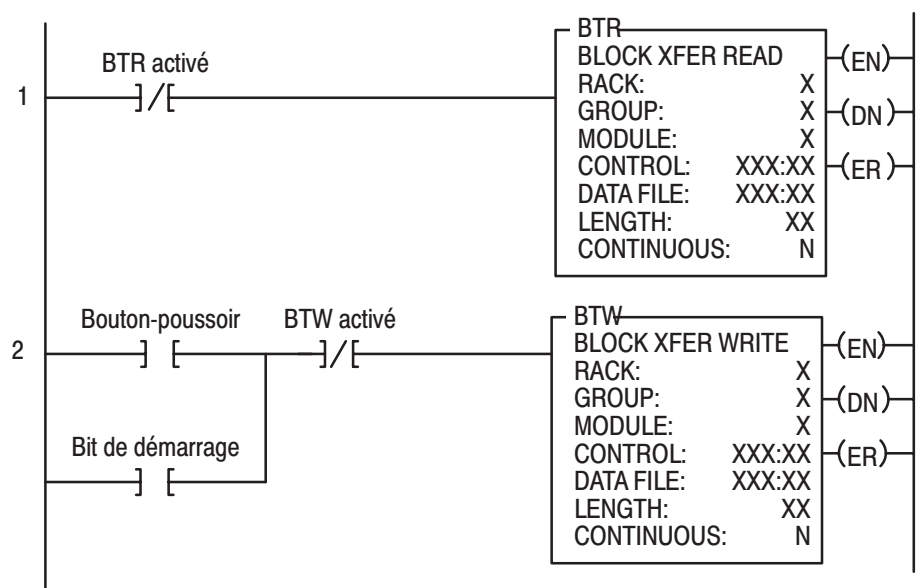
1

BTR activé

]/[

BTR
BLOCK XFER READ
RACK: X
GROUP: X
MODULE: X
CONTROL: XXX:XX
DATA FILE: XXX:XX
LENGTH: XX
CONTINUOUS: N

(EN)
(DN)
(ER)

2

Bouton-poussoir

] [

BTW activé

]/[

Bit de démarrage

] [

BTW
BLOCK XFER WRITE
RACK: X
GROUP: X
MODULE: X
CONTROL: XXX:XX
DATA FILE: XXX:XX
LENGTH: XX
CONTINUOUS: N

(EN)
(DN)
(ER)